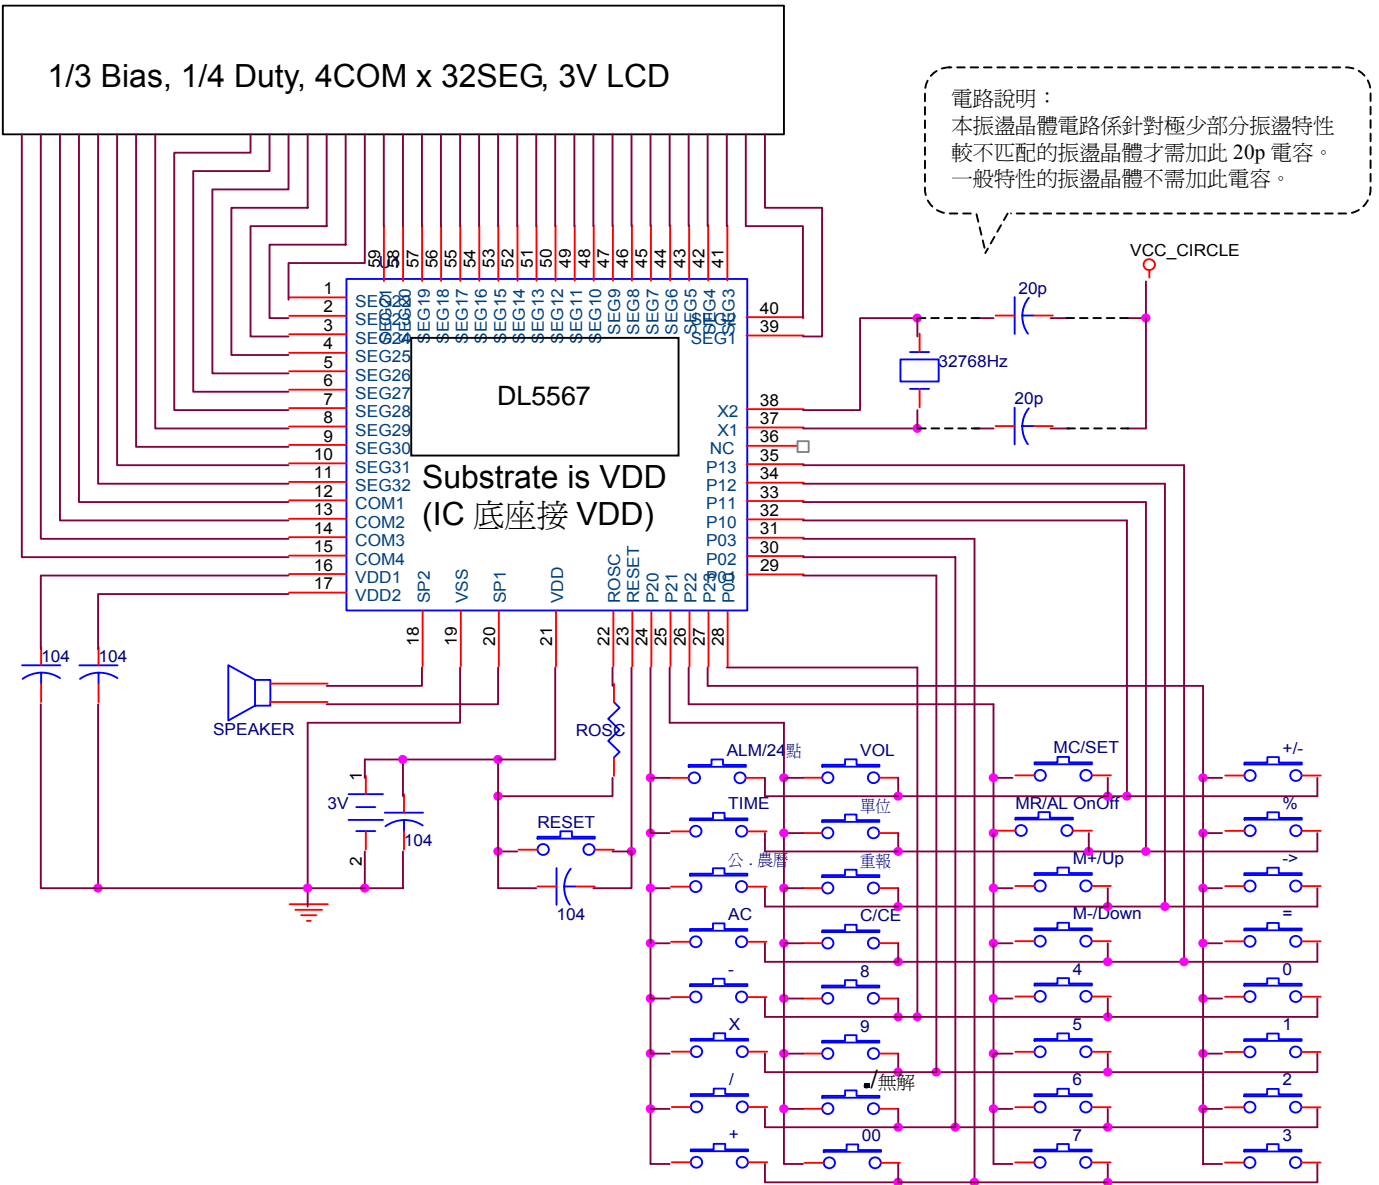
1/3 Bias, 1/4 Duty, 4COM x 32SEG, 3V LCD

電路說明：
本振盪晶體電路係針對極少部分振盪特性較不匹配的振盪晶體才需加此 20p 電容。
一般特性的振盪晶體不需加此電容。

VCC_CIRCLE

20p
32768Hz
20p

59 58 57 56 55 54 53 52 51 50 49 48 47 46 45 44 43 42 41

SEG21 SEG20 SEG19 SEG18 SEG17 SEG16 SEG15 SEG14 SEG13 SEG12 SEG11 SEG10 SEG9 SEG8 SEG7 SEG6 SEG5 SEG4 SEG3

1 SEG22
2 SEG23
3 SEG24
4 SEG25
5 SEG26
6 SEG27
7 SEG28
8 SEG29
9 SEG30
10 SEG31
11 SEG32
12 COM1
13 COM2
14 COM3
15 COM4
16 VDD1
17 VDD2

DL5567

Substrate is VDD
(IC 底座接 VDD)

40 SEG2
39 SEG1
38 X2
37 X1
36 NC
35 P13
34 P12
33 P11
32 P10
31 P03
30 P02
29 P01

SP2 VSS SP1 VDD ROSC RESET P20 P21 P22 P23 P00
18 19 20 21 22 23 24 25 26 27 28

104
104
SPEAKER
1
3V
2
104
ROSC
RESET
104

ALM/24點
VOL
MC/SET
+/-
TIME
單位
MR/AL OnOff
%
公．農曆
重報
M+/Up
->
AC
C/CE
M-/Down
=
-
8
4
0
X
9
5
1
/
√/無解
6
2
+
00
7
3